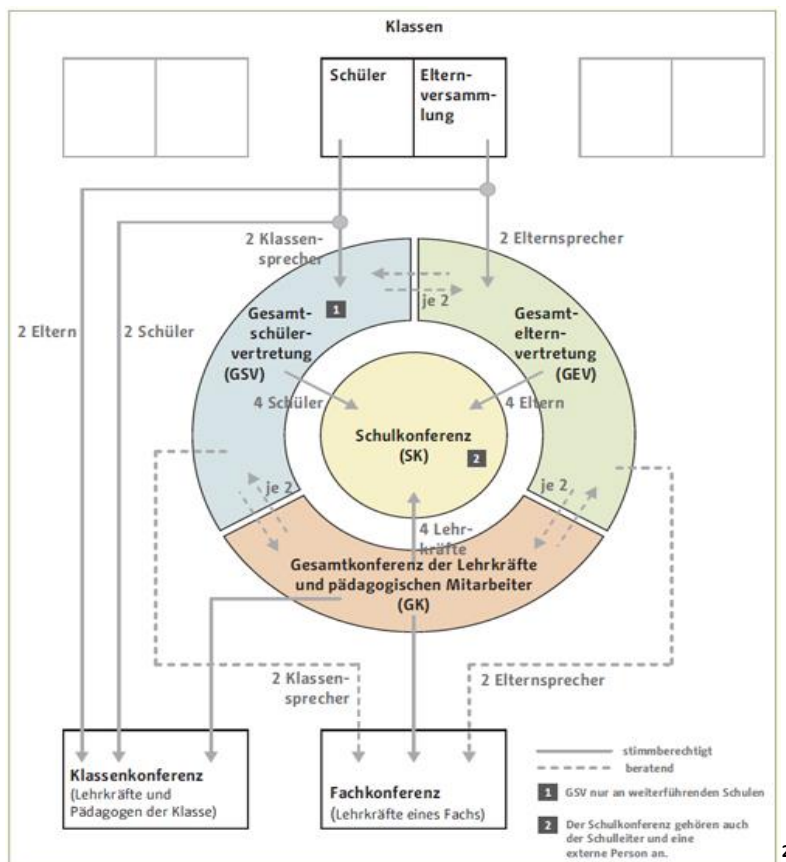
Klassen

Schüler

Elternversammlung

2 Klassensprecher

2 Elternsprecher

je 2

Gesamtschülervertretung (GSV)

1

Gesamtelternvertretung (GEV)

2 Eltern

2 Schüler

4 Schüler

4 Eltern

Schulkonferenz (SK)

2

je 2

je 2

4 Lehrkräfte

Gesamtkonferenz der Lehrkräfte und pädagogischen Mitarbeiter (GK)

2 Klassensprecher

2 Elternsprecher

Klassenkonferenz
(Lehrkräfte und Pädagogen der Klasse)

Fachkonferenz
(Lehrkräfte eines Fachs)

stimmberechtigt

beratend

1 GSV nur an weiterführenden Schulen

2 Der Schulkonferenz gehören auch der Schulleiter und eine externe Person an.

2